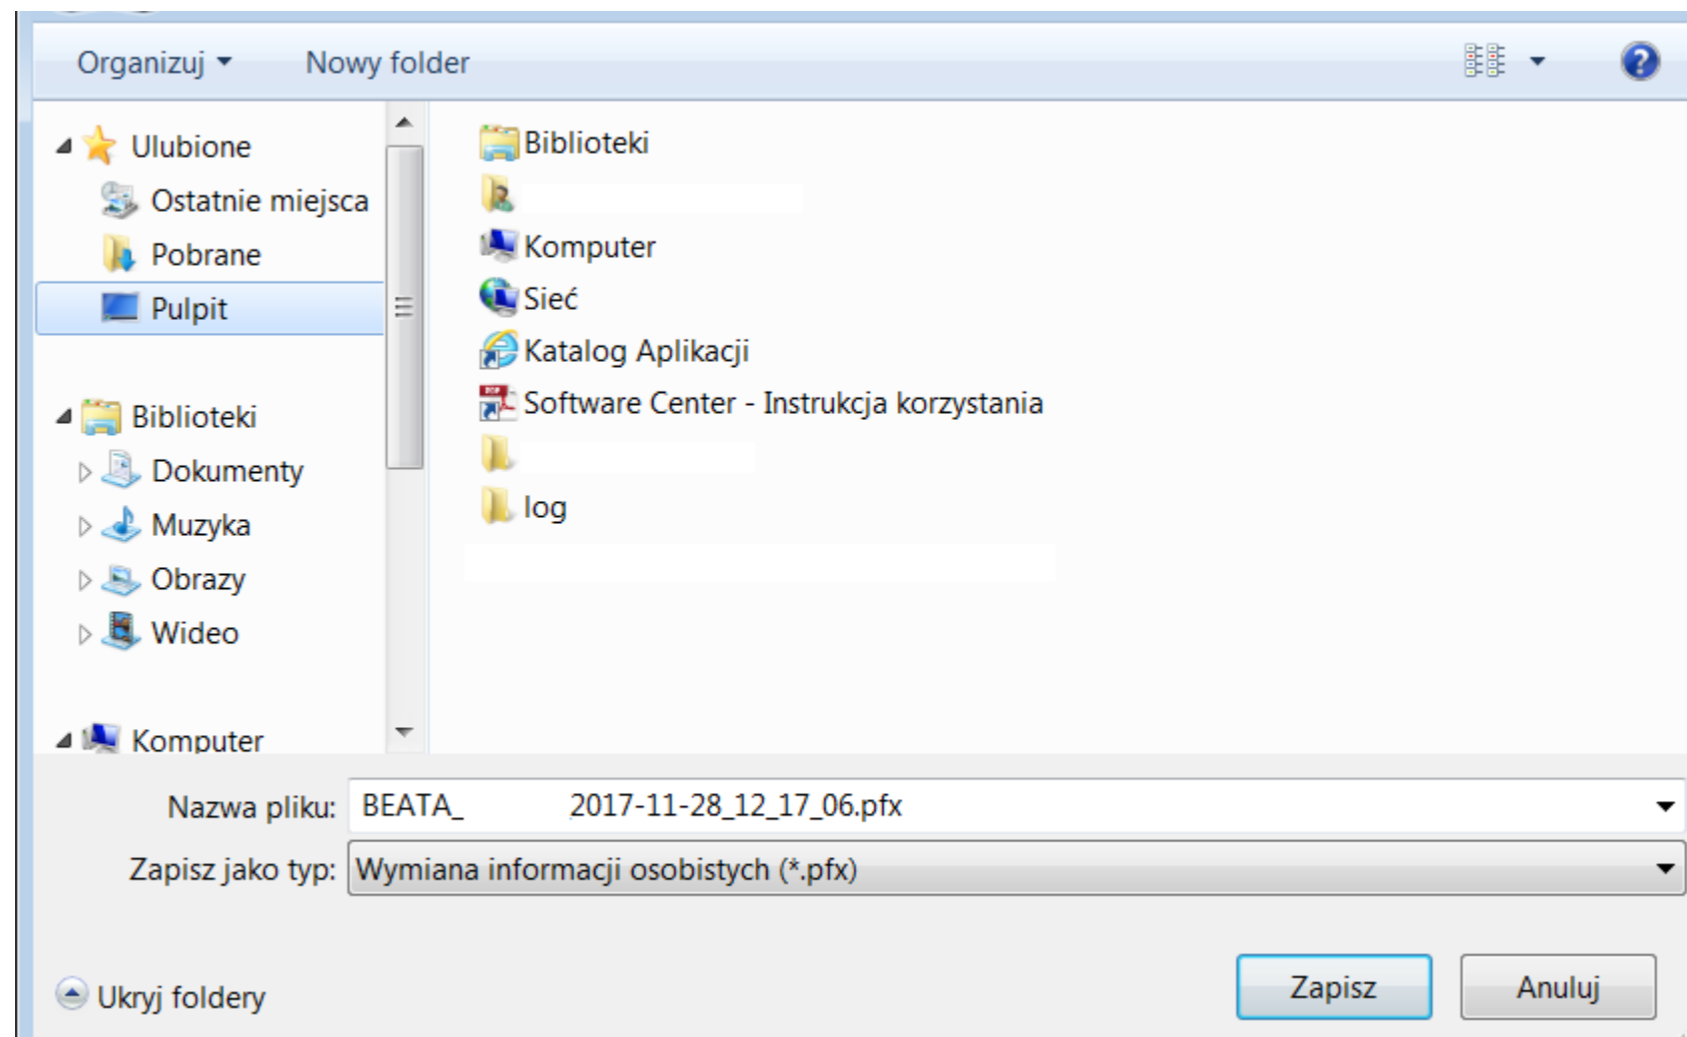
Organizuj ▾ Nowy folder

Ulubione
Ostatnie miejsca
Pobrane
Pulpit

Biblioteki
Dokumenty
Muzyka
Obrazy
Wideo

Komputer

Biblioteki
Komputer
Sieć
Katalog Aplikacji
Software Center - Instrukcja korzystania
log

Nazwa pliku: BEATA_ 2017-11-28_12_17_06.pfx
Zapisz jako typ: Wymiana informacji osobistych (*.pfx)

Ukryj foldery

Zapisz
Anuluj